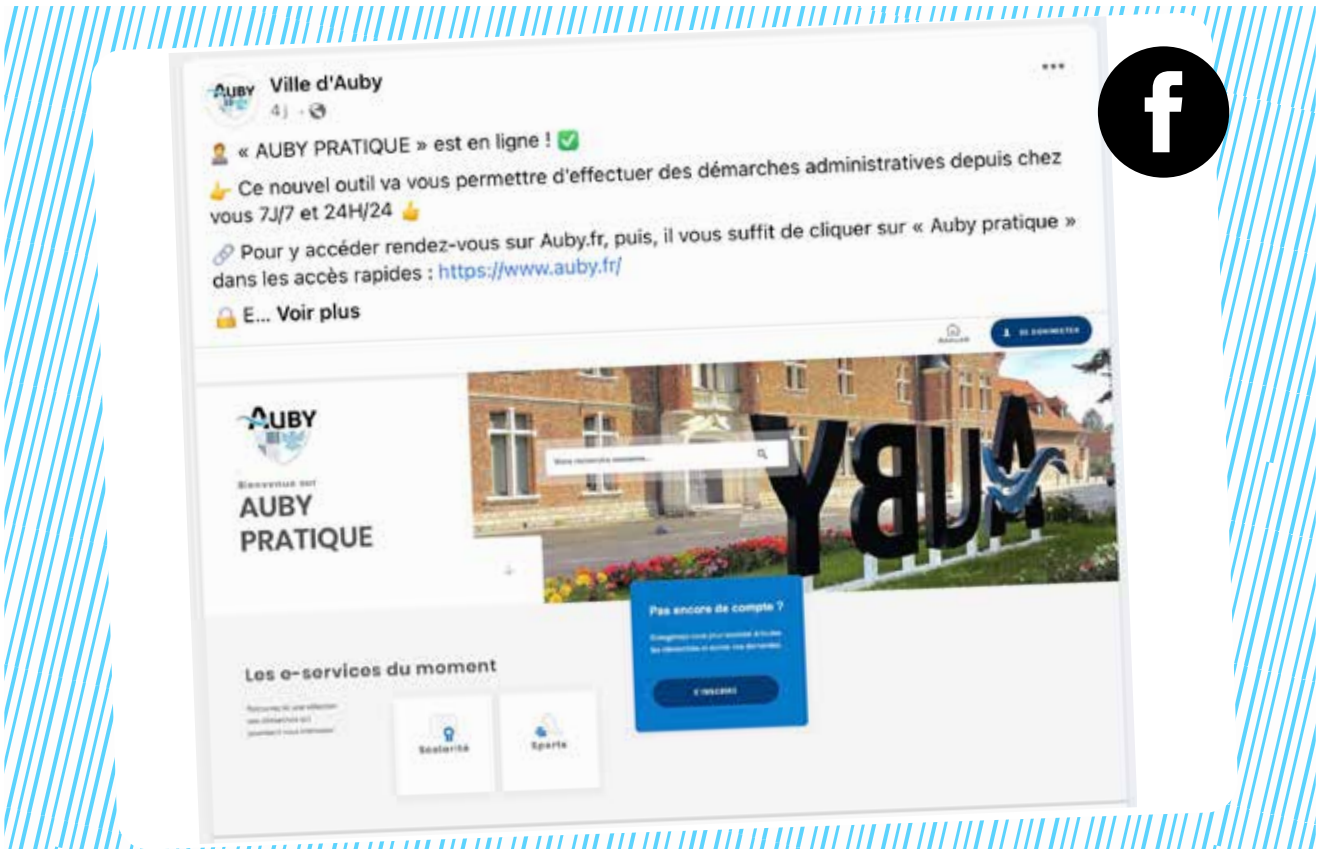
AUBY

Ville d'Auby
4j ·

« AUBY PRATIQUE » est en ligne !

Ce nouvel outil va vous permettre d'effectuer des démarches administratives depuis chez vous 7J/7 et 24H/24

Pour y accéder rendez-vous sur Auby.fr, puis, il vous suffit de cliquer sur « Auby pratique » dans les accès rapides : https://www.auby.fr/

E... Voir plus

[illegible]

SE CONNECTER

AUBY

Bienvenue sur
AUBY
PRATIQUE

Votre recherche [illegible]

AUBY

Pas encore de compte ?

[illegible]

S'INSCRIRE

Les e-services du moment

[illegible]

Scolarité

Sports